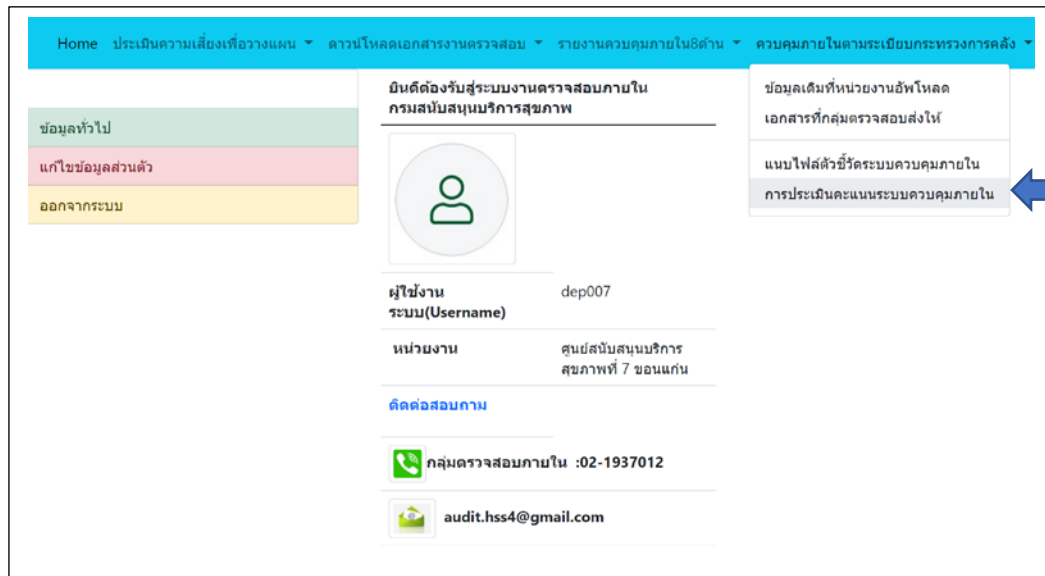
Home ประเมินความเสี่ยงเพื่อวางแผน ▾ ดาวน์โหลดเอกสารงานตรวจสอบ ▾ รายงานควบคุมภายใน8ด้าน ▾ ควบคุมภายในตามระเบียบกระทรวงการคลัง ▾

ข้อมูลทั่วไป
แก้ไขข้อมูลส่วนตัว
ออกจากระบบ

ยินดีต้องรับสู่ระบบงานตรวจสอบภายใน กรมสนับสนุนบริการสุขภาพ

| | |
|---|---|
| ผู้ใช้งานระบบ(Username) | dep007 |
| หน่วยงาน | ศูนย์สนับสนุนบริการสุขภาพที่ 7 ขอนแก่น |

ติดต่อสอบถาม

กลุ่มตรวจสอบภายใน :02-1937012

audit.hss4@gmail.com

ข้อมูลเดิมที่หน่วยงานอัพโหลด
เอกสารที่กลุ่มตรวจสอบส่งให้
แนบไฟล์ตัวชี้วัดระบบควบคุมภายใน
การประเมินคะแนนระบบควบคุมภายใน